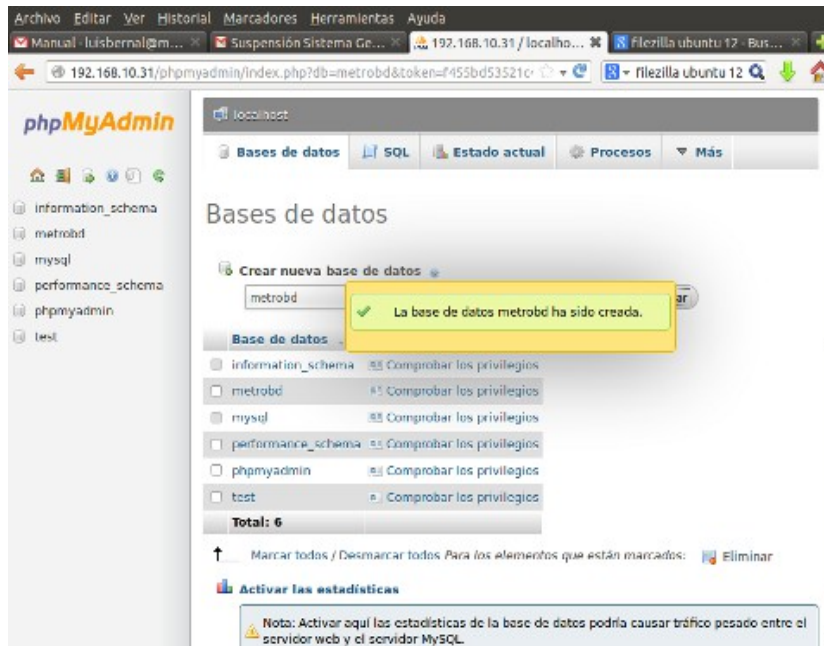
Archivo Editar Ver Historial Marcadores Herramientas Ayuda

Manual - luisbernal@m... × Suspensión Sistema Ge... × 192.168.10.31 / localho... × Filezilla ubuntu 12 - Bus... ×

192.168.10.31/phpmyadmin/index.php?db=metrobd&token=f455bd53521c

Filezilla ubuntu 12

phpMyAdmin

information_schema
metrobd
mysql
performance_schema
phpmyadmin
test

localhost

Bases de datos SQL Estado actual Procesos Más

Bases de datos

Crear nueva base de datos

metrobd

La base de datos metrobd ha sido creada.

ar

| Base de datos | |
|---|---|
| information_schema | Comprobar los privilegios |
| metrobd | Comprobar los privilegios |
| mysql | Comprobar los privilegios |
| performance_schema | Comprobar los privilegios |
| phpmyadmin | Comprobar los privilegios |
| test | Comprobar los privilegios |
| Total: 6 | |

Marcar todos / Desmarcar todos Para los elementos que están marcados: Eliminar

Activar las estadísticas

Nota: Activar aquí las estadísticas de la base de datos podría causar tráfico pesado entre el servidor web y el servidor MySQL.